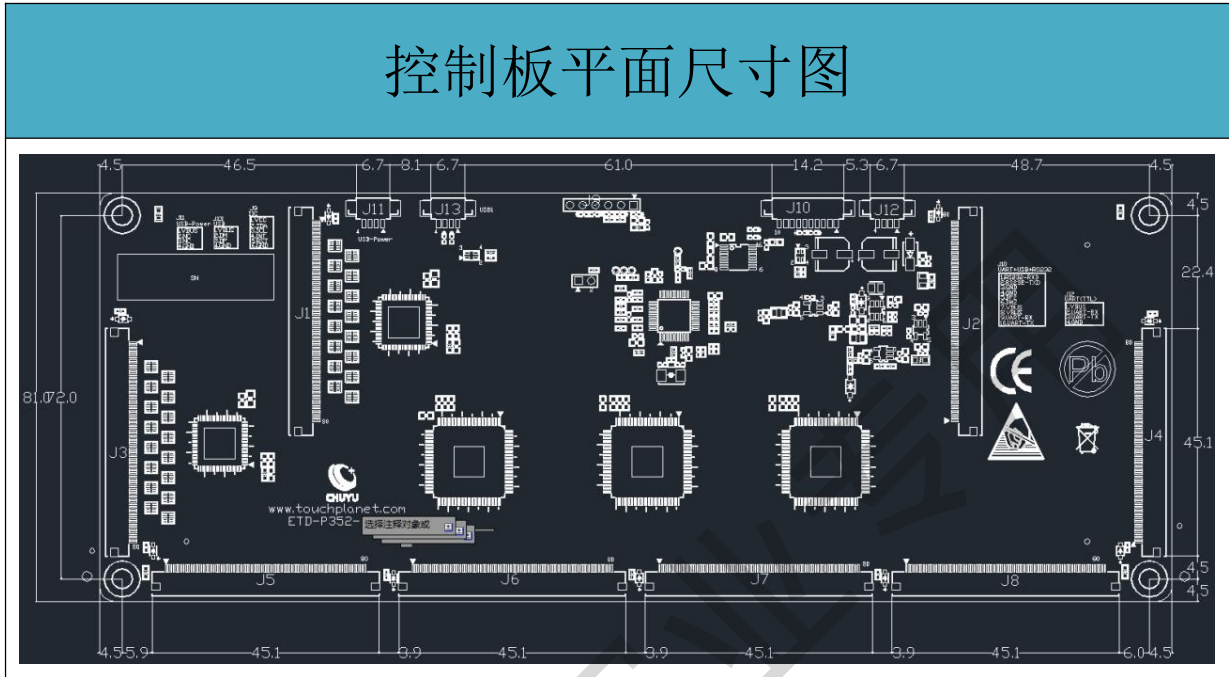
控制板平面尺寸图

4.5 46.5 6.7 8.1 6.7 61.0 14.2 5.3 6.7 48.7 4.5

J11 J13 J10 J12

USB-Power

J1 J2 J3 J4

SN

CE

Pb

CHUYU

www.touchplanet.com

ETD-P352-

选择注释对象或

J5 J6 J7 J8

81.0 72.0

4.5 22.4 45.1 4.5 4.5

4.5 5.9 45.1 3.9 45.1 3.9 45.1 3.9 45.1 6.0 4.5